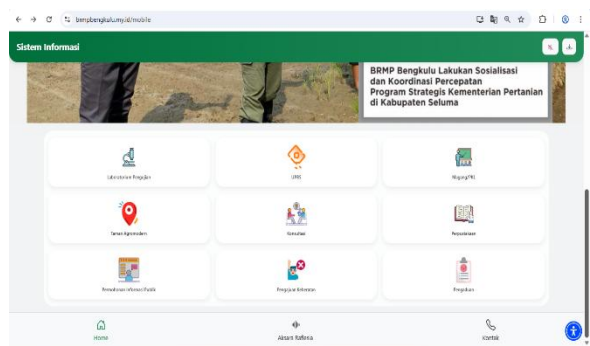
bmpbengkulu.my.id/mobile

Sistem Informasi

BRMP Bengkulu Lakukan Sosialisasi dan Koordinasi Percepatan Program Strategis Kementerian Pertanian di Kabupaten Seluma

Laboratorium Pengujian

UPBS

Magang/PKL

Taman Agromodern

Konsultasi

Perpustakaan

Permohonan Informasi Publik

Pengajuan Keberatan

Pengaduan

Home

Aksara Raflesia

Kontak